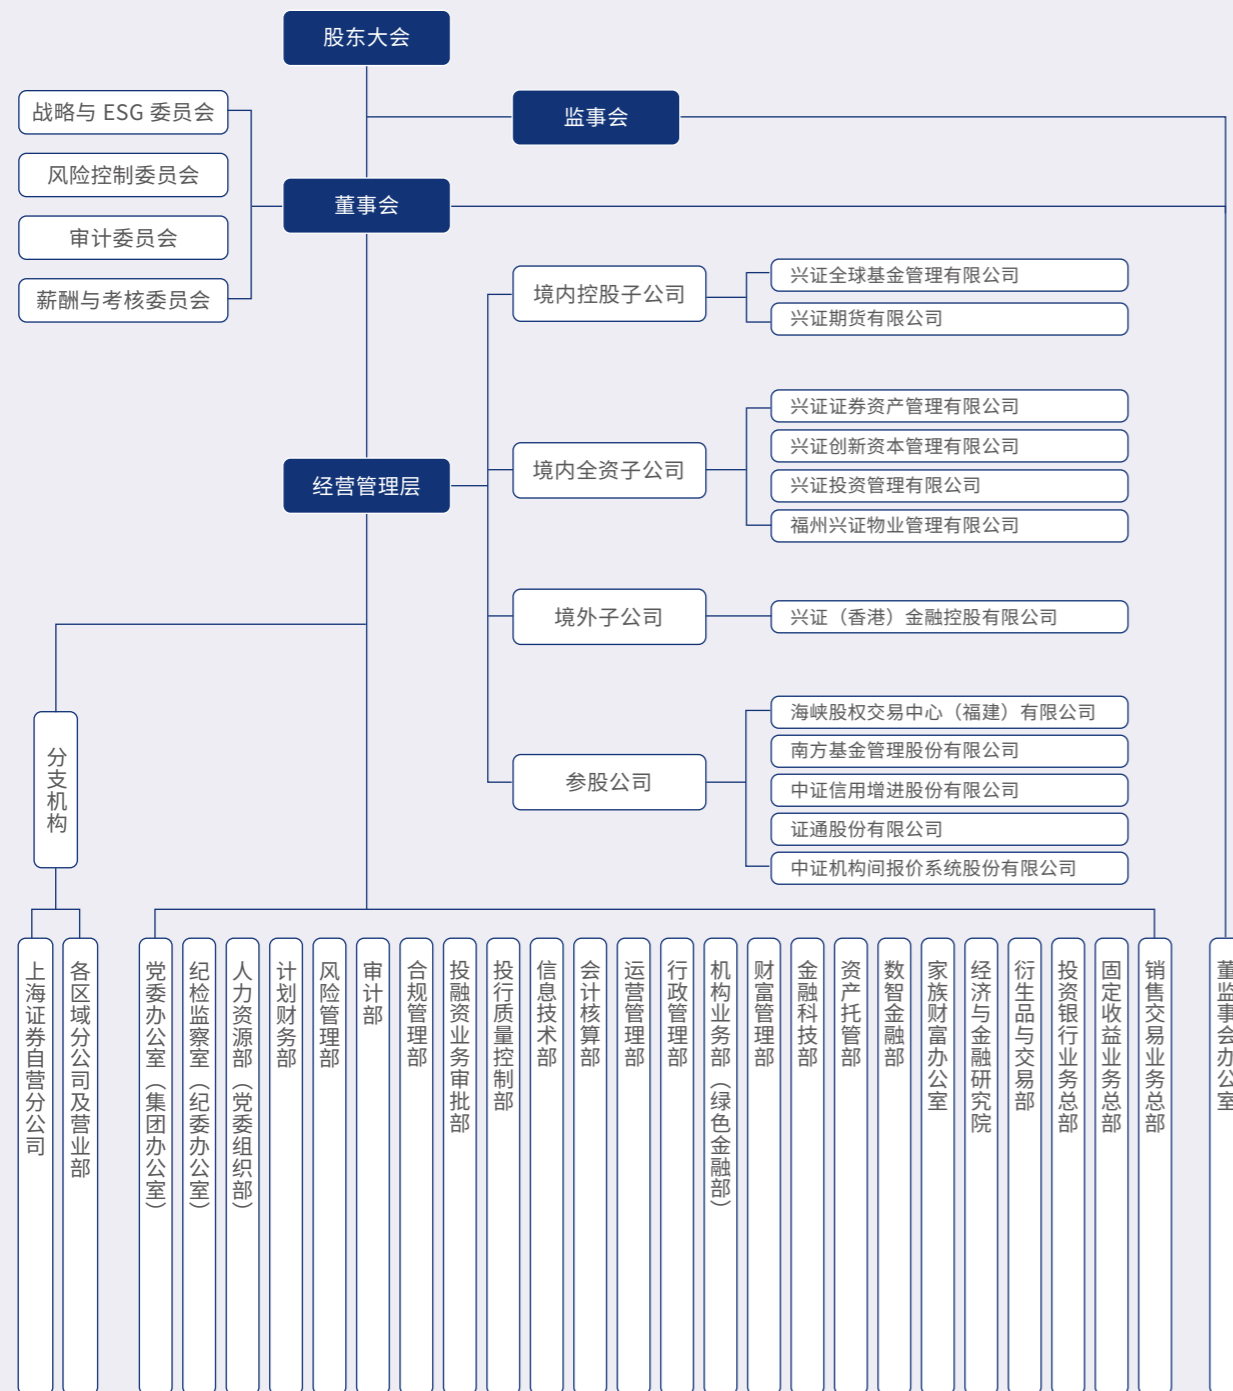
股东大会

战略与 ESG 委员会

风险控制委员会

审计委员会

薪酬与考核委员会

监事会

董事会

境内控股子公司

兴证全球基金管理有限公司

兴证期货有限公司

兴证证券资产管理有限公司

兴证创新资本管理有限公司

兴证投资管理有限公司

福州兴证物业管理有限公司

境内全资子公司

经营管理层

境外子公司

兴证（香港）金融控股有限公司

海峡股权交易中心（福建）有限公司

南方基金管理股份有限公司

参股公司

中证信用增进股份有限公司

证通股份有限公司

中证机构间报价系统股份有限公司

分支机构

上海证券自营分公司

各区域分公司及营业部

党委办公室（集团办公室）

纪检监察室（纪委办公室）

人力资源部（党委组织部）

计划财务部

风险管理部

审计部

合规管理部

投融资业务审批部

投行质量控制部

信息技术部

会计核算部

运营管理部

行政管理部

机构业务部（绿色金融部）

财富管理部

金融科技部

资产托管部

数智金融部

家族财富办公室

经济与金融研究院

衍生品与交易部

投资银行业务总部

固定收益业务总部

销售交易业务总部

董监事会办公室